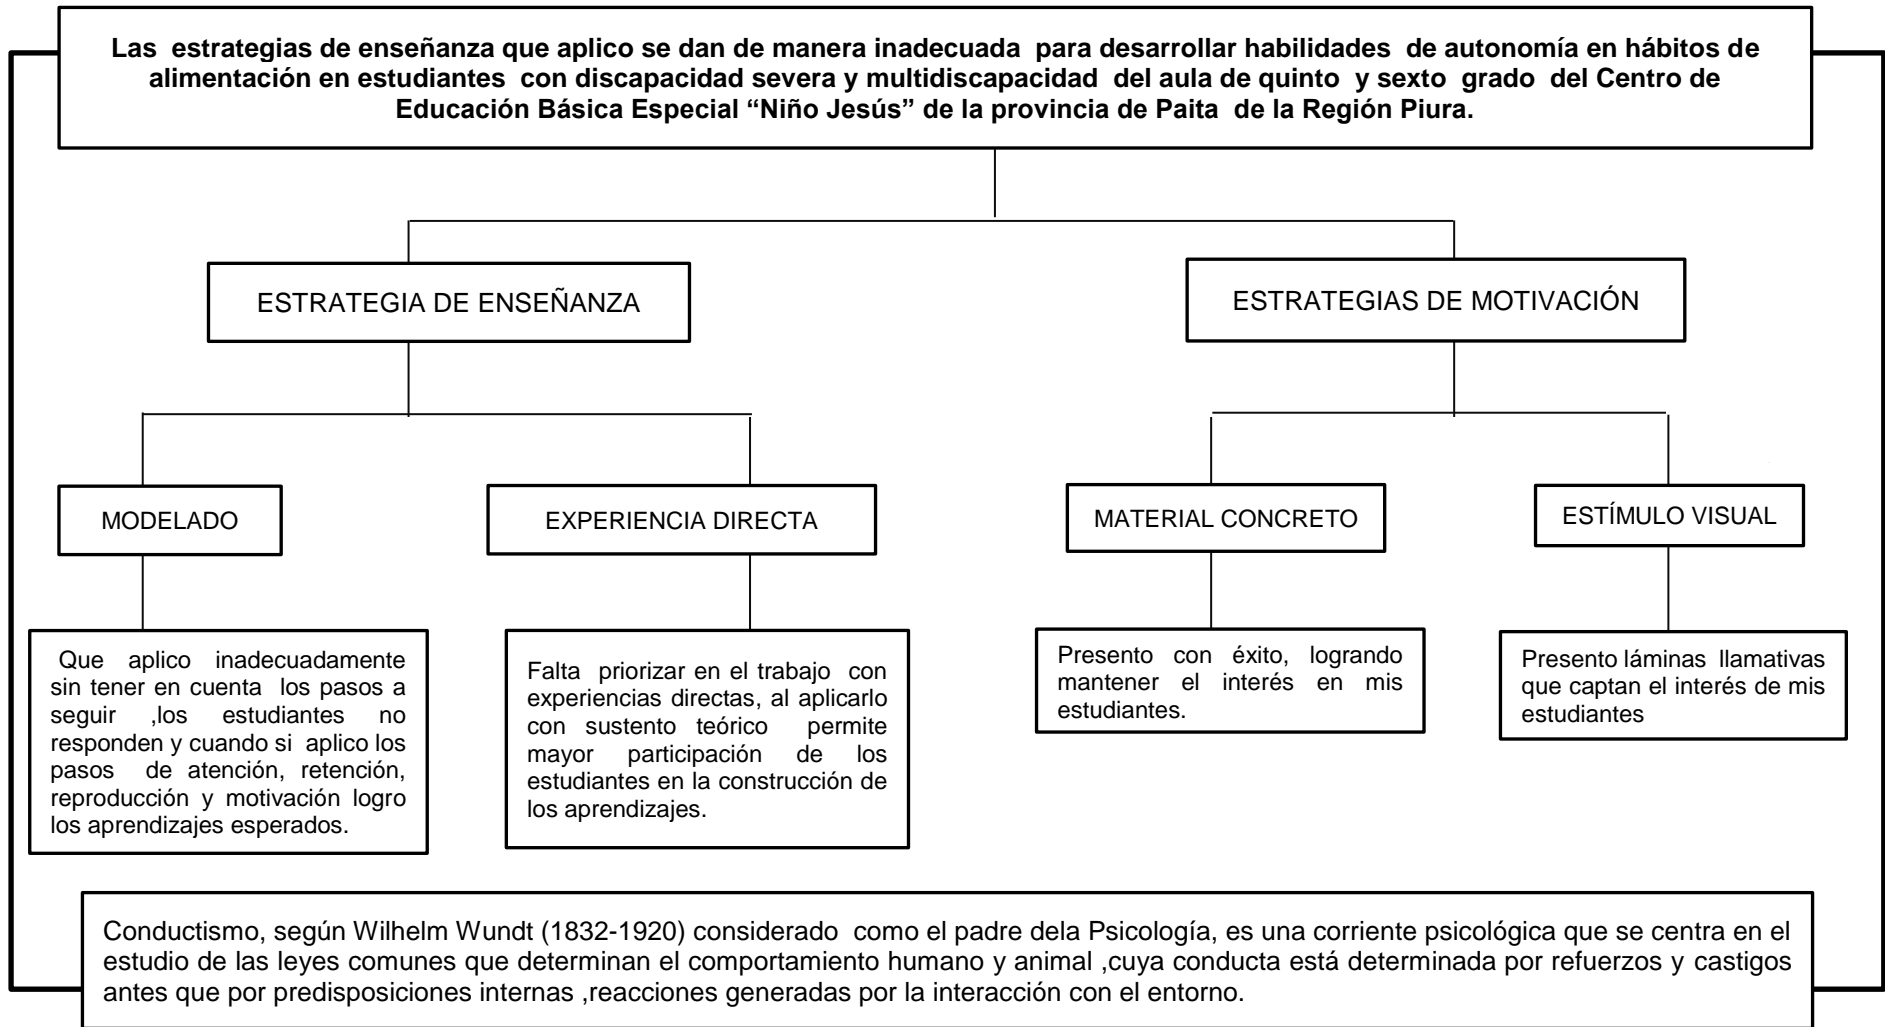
Las estrategias de enseñanza que aplico se dan de manera inadecuada para desarrollar habilidades de autonomía en hábitos de alimentación en estudiantes con discapacidad severa y multidiscapacidad del aula de quinto y sexto grado del Centro de Educación Básica Especial “Niño Jesús” de la provincia de Paita de la Región Piura.

ESTRATEGIA DE ENSEÑANZA

ESTRATEGIAS DE MOTIVACIÓN

MODELADO

EXPERIENCIA DIRECTA

MATERIAL CONCRETO

ESTÍMULO VISUAL

Que aplico inadecuadamente sin tener en cuenta los pasos a seguir ,los estudiantes no responden y cuando si aplico los pasos de atención, retención, reproducción y motivación logro los aprendizajes esperados.

Falta priorizar en el trabajo con experiencias directas, al aplicarlo con sustento teórico permite mayor participación de los estudiantes en la construcción de los aprendizajes.

Presento con éxito, logrando mantener el interés en mis estudiantes.

Presento láminas llamativas que captan el interés de mis estudiantes

Conductismo, según Wilhelm Wundt (1832-1920) considerado como el padre dela Psicología, es una corriente psicológica que se centra en el estudio de las leyes comunes que determinan el comportamiento humano y animal ,cuya conducta está determinada por refuerzos y castigos antes que por predisposiciones internas ,reacciones generadas por la interacción con el entorno.